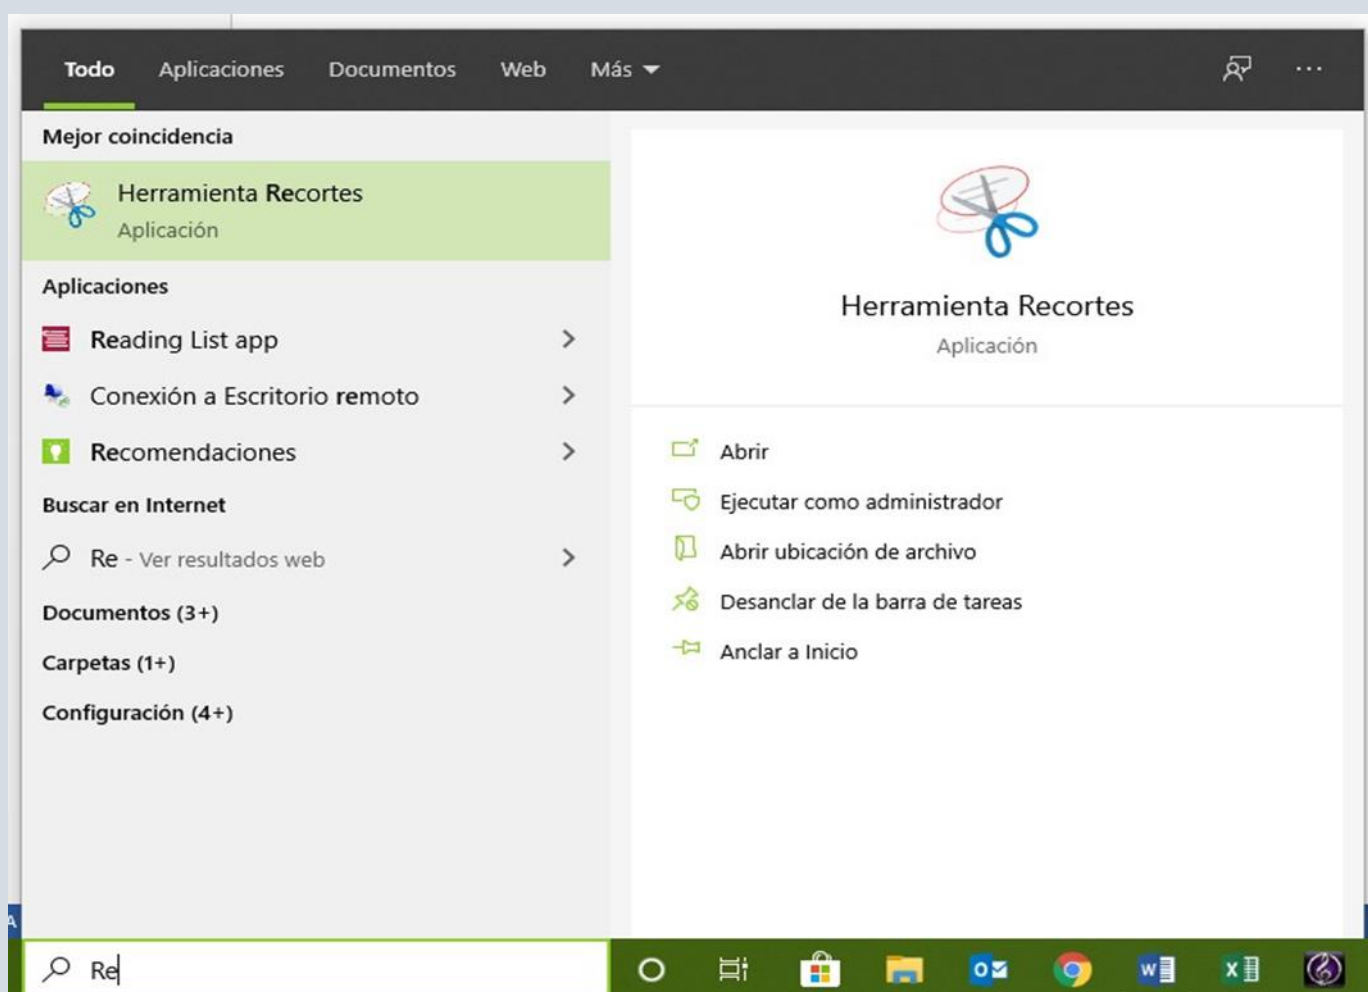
Todo Aplicaciones Documentos Web Más

Mejor coincidencia

Herramienta Recortes
Aplicación

Aplicaciones

Reading List app

Conexión a Escritorio remoto

Recomendaciones

Buscar en Internet

Re - Ver resultados web

Documentos (3+)

Carpetas (1+)

Configuración (4+)

Herramienta Recortes
Aplicación

Abrir

Ejecutar como administrador

Abrir ubicación de archivo

Desanclar de la barra de tareas

Anclar a Inicio

Re